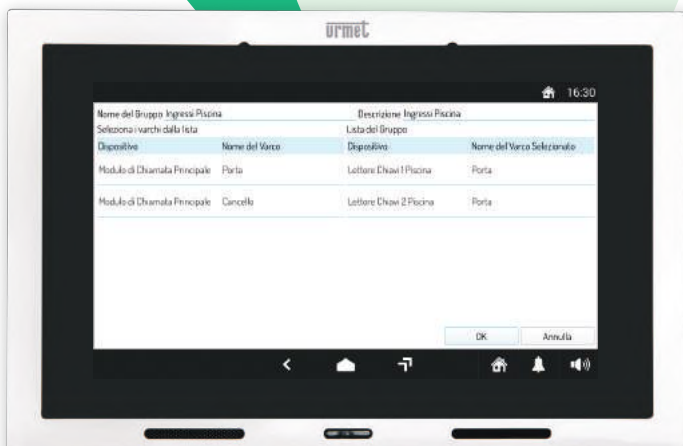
urmet

16:30

Nome del Gruppo Ingressi Piscina

Descrizione Ingressi Piscina

Seleziona i varchi dalla lista

Lista del Gruppo

| Dispositivo | Nome del Varco |
|---|---|
| Modulo di Chiamata Principale | Porta |
| Modulo di Chiamata Principale | Cancello |

| Dispositivo | Nome del Varco Selezionato |
|---|---|
| Lettore Chiavi 1 Piscina | Porta |
| Lettore Chiavi 2 Piscina | Porta |

OK

Annulla